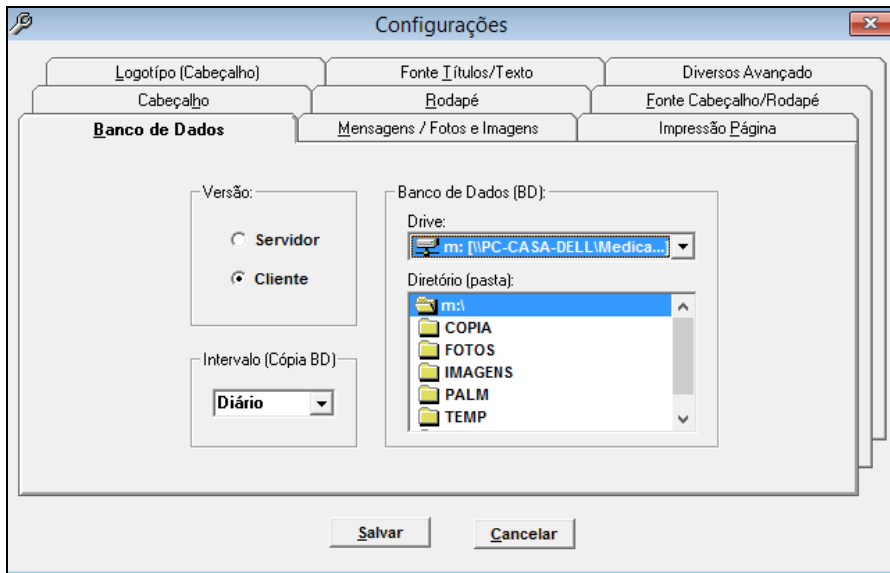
Configurações

Logotípo (Cabeçalho)
Fonte Títulos/Texto
Diversos Avançado
Cabeçalho
Rodapé
Fonte Cabeçalho/Rodapé
Banco de Dados
Mensagens / Fotos e Imagens
Impressão Página

Versão:
Servidor
Cliente

Intervalo (Cópia BD)
Diário

Banco de Dados (BD):
Drive:
m: [\\PC-CASA-DELL\Medica...]
Diretório (pasta):
m:\
COPIA
FOTOS
IMAGENS
PALM
TEMP

Salvar
Cancelar